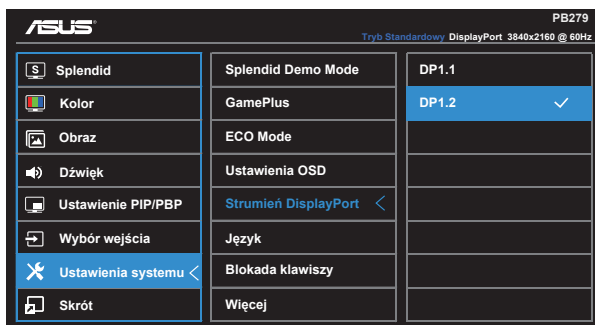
/SUS

PB279

Tryb Standardowy DisplayPort 3840x2160 @ 60Hz

S Splendid
Kolor
Obraz
Dźwięk
Ustawienie PIP/PBP
Wybór wejścia
Ustawienia systemu
Skrót

Splendid Demo Mode
GamePlus
ECO Mode
Ustawienia OSD
Strumień DisplayPort
Język
Blokada klawiszy
Więcej

DP1.1
DP1.2